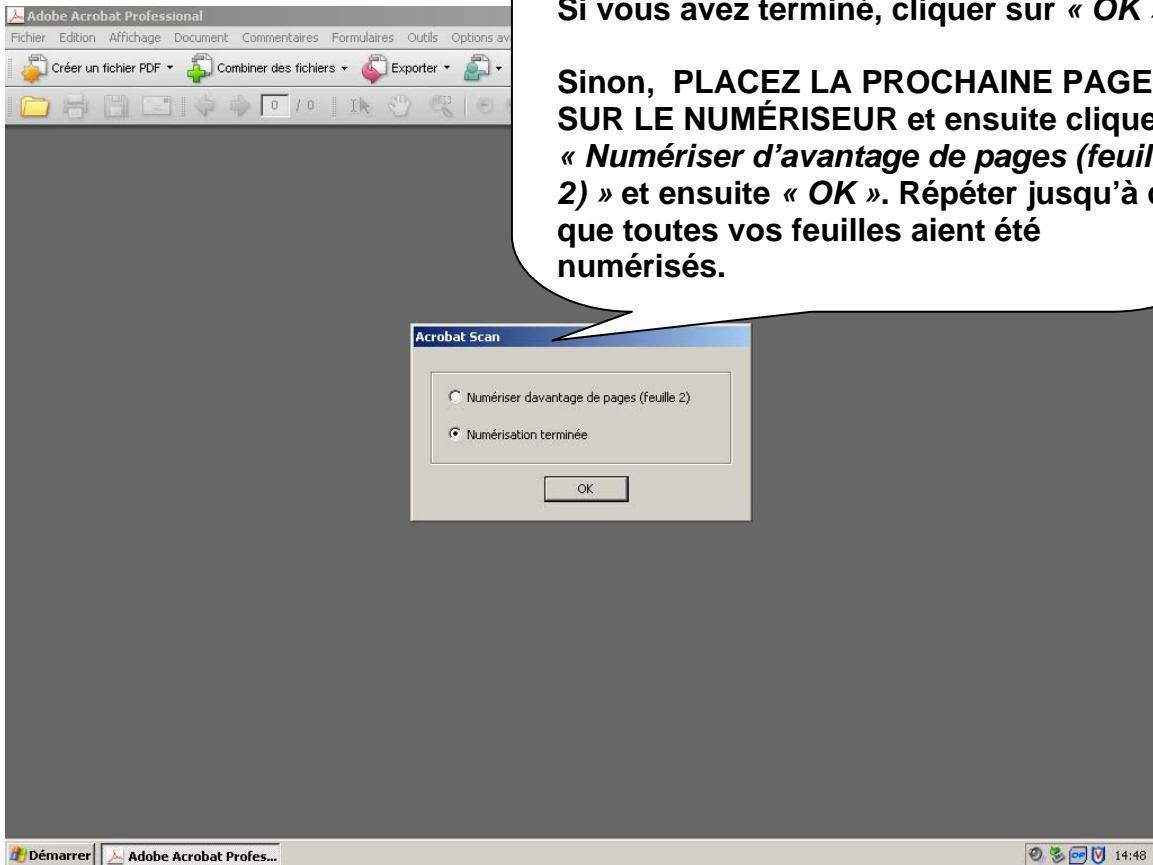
Adobe Acrobat Professional

Fichier Edition Affichage Document Commentaires Formulaires Outils Options av

Créer un fichier PDF Combiner des fichiers Exporter

0 / 0

Si vous avez terminé, cliquer sur « OK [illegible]

Sinon, PLACEZ LA PROCHAINE PAGE SUR LE NUMÉRISEUR et ensuite clique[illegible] « Numériser d'avantage de pages (feuil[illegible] 2) » et ensuite « OK ». Répéter jusqu'à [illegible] que toutes vos feuilles aient été numérisés.

Acrobat Scan

Numériser davantage de pages (feuille 2)

Numérisation terminée

OK

Démarrer Adobe Acrobat Profes...

14:48